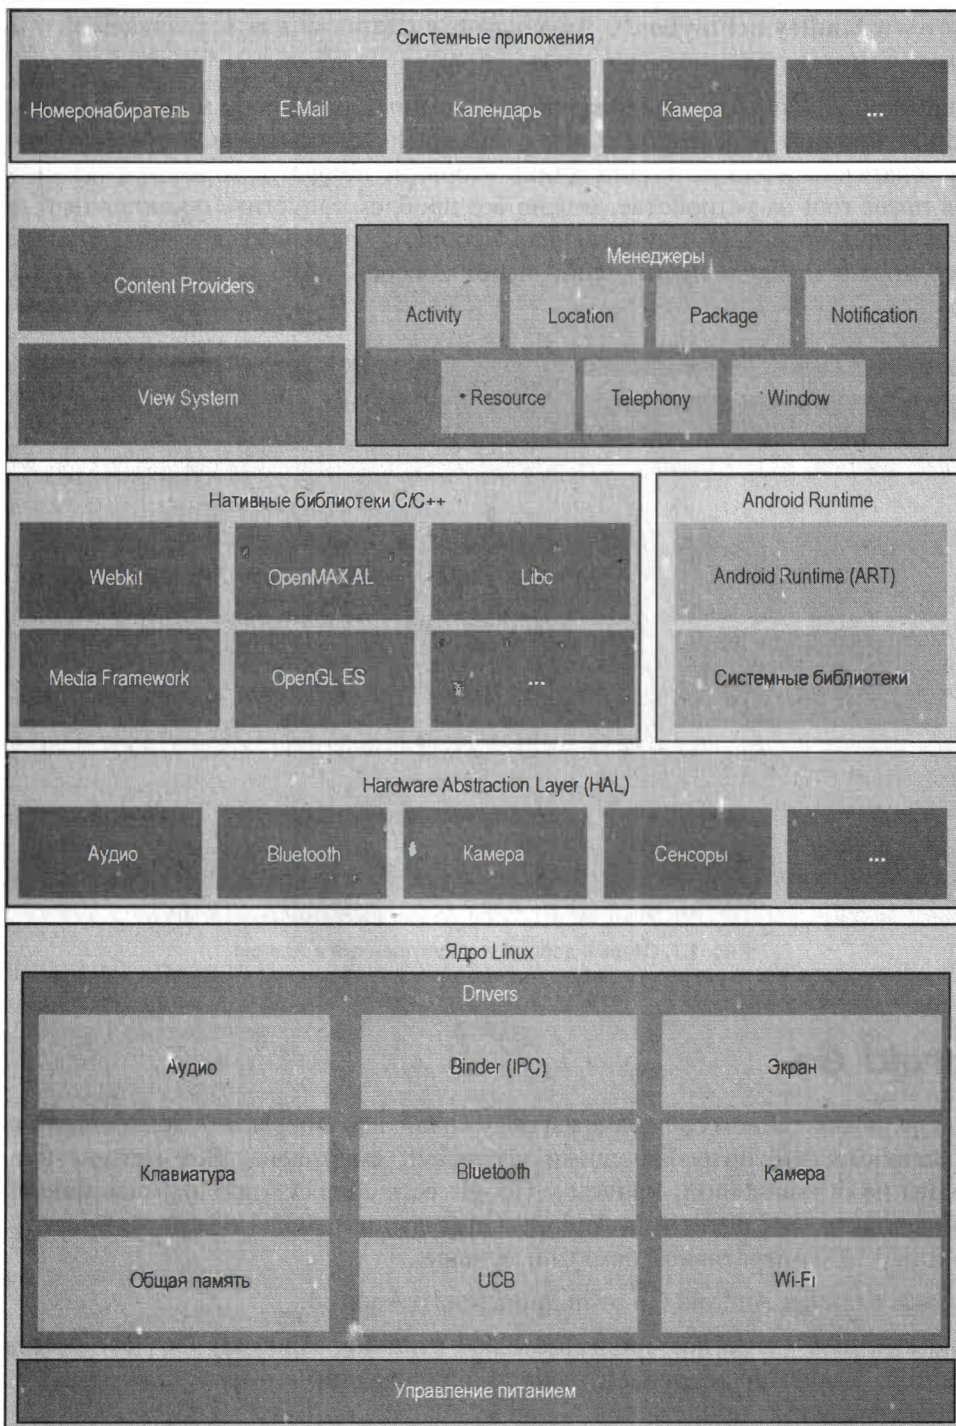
Системные приложения

Номеронабиратель

E-Mail

Календарь

Камера

...

Content Providers

View System

Менеджеры

Activity

Location

Package

Notification

Resource

Telephony

Window

Нативные библиотеки C/C++

Webkit

OpenMAX AL

Libc

Media Framework

OpenGL ES

...

Android Runtime

Android Runtime (ART)

Системные библиотеки

Hardware Abstraction Layer (HAL)

Аудио

Bluetooth

Камера

Сенсоры

...

Ядро Linux

Drivers

Аудио

Binder (IPC)

Экран

Клавиатура

Bluetooth

Камера

Общая память

UCB

Wi-Fi

Управление питанием